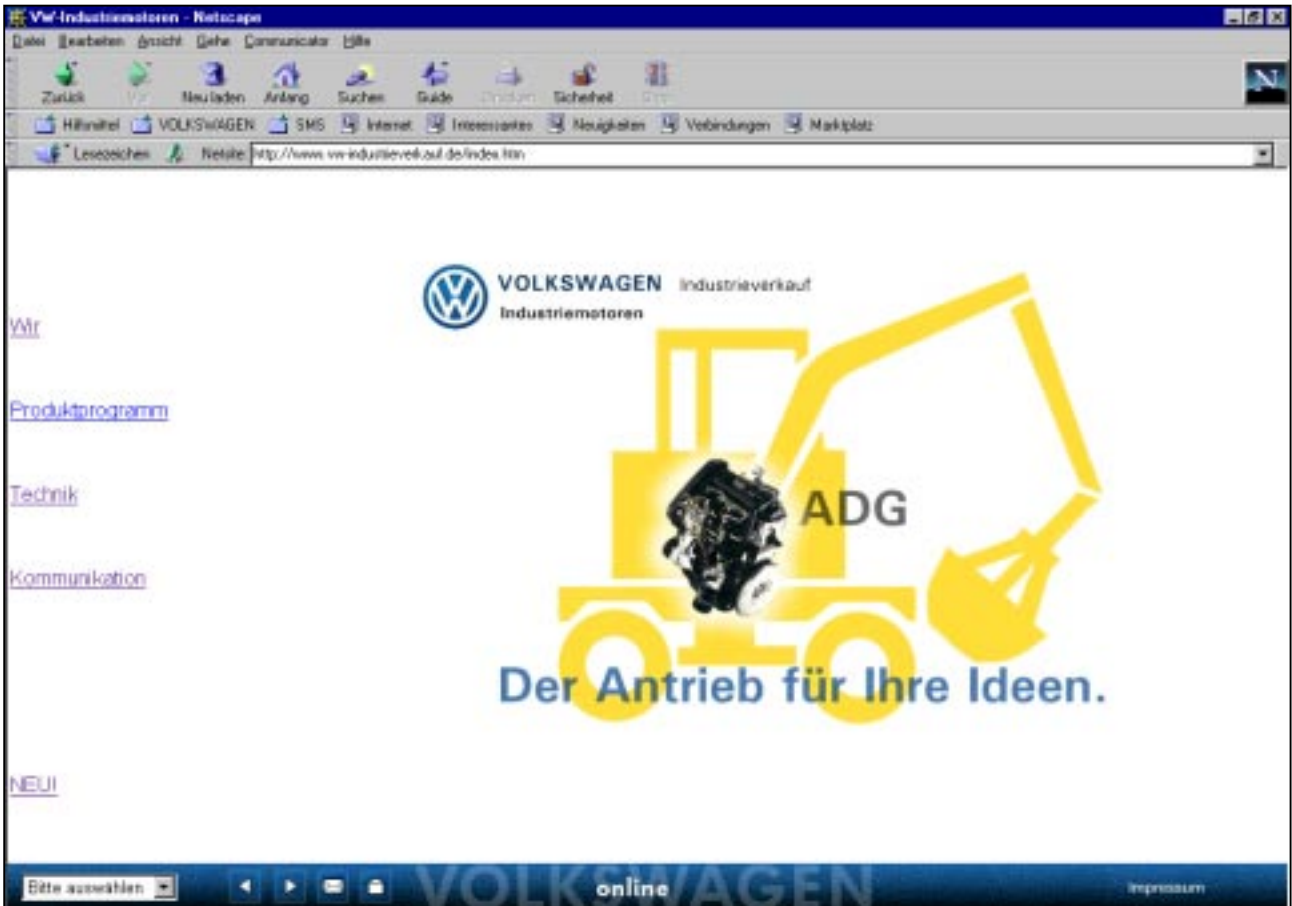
VW-Industriemotoren - Netscape

Datei Bearbeiten Ansicht Gehe Communicator Hilfe

Zurück Vor Neu laden Anfang Suchen Guide Drucken Sicherheit Stop

Hilfsmittel VOLKSWAGEN SMS Internet Interessantes Neuigkeiten Verbindungen Marktplatz

Lesezeichen Netsite: http://www.vw-industrieverkauf.de/index.htm

VOLKSWAGEN Industrieverkauf
Industriemotoren

Wir

Produktprogramm

Technik

Kommunikation

ADG

Der Antrieb für Ihre Ideen.

NEU!

Bitte auswählen

VOLKSWAGEN online

Impressum